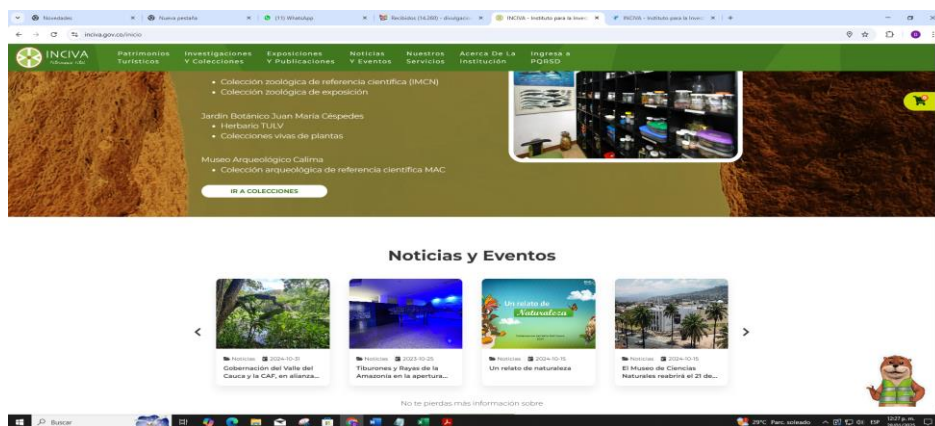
Novedades × Nueva pestaña × (11) WhatsApp × Recibidos (14.280) - dixalgado × INCIVA - Instituto para la Inve × INCIVA - Instituto para la Inve × +

inciva.gov.co/inicio

INCIVA

Patrimonios Turísticos | Investigaciones Y Colecciones | Exposiciones Y Publicaciones | Noticias Y Eventos | Nuestros Servicios | Acerca De La Institución | Ingresa a PQRSD

• Colección zoológica de referencia científica (IMCN)
• Colección zoológica de exposición

Jardín Botánico Juan María Céspedes
• Herbario TULV
• Colecciones vivas de plantas

Museo Arqueológico Calima
• Colección arqueológica de referencia científica MAC

IR A COLECCIONES

Noticias y Eventos

Un relato de Naturaleza

Noticias 2024-10-21
Gobernación del Valle del Cauca y la CAF, en alianza...

Noticias 2023-10-25
Tiburones y Rayas de la Amazonía en la apertura...

Noticias 2024-10-15
Un relato de naturaleza

Noticias 2024-10-15
El Museo de Ciencias Naturales reabrirá el 21 de...

No te pierdas más información sobre

Buscar

29°C Parc. soleado ESP 12:27 p. m.